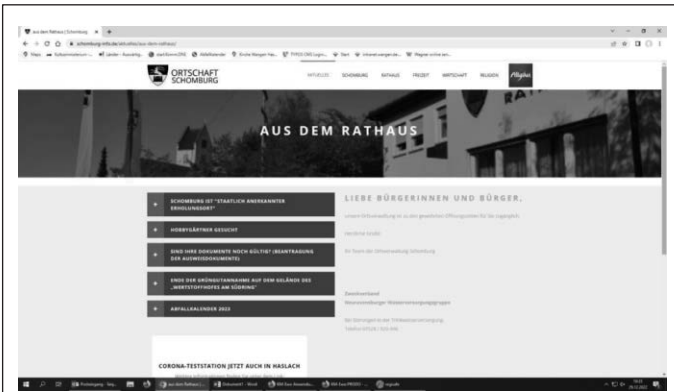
aus dem Rathaus | Schomburg

schomburg-info.de/aktuelles/aus-dem-rathaus/

ORTSCHAFT SCHOMBURG

AKTUELLES SCHOMBURG RATHAUS FREIZEIT WIRTSCHAFT BILDUNG Allgäu

AUS DEM RATHAUS

+ SCHOMBURG IST "STAATLICH ANERKANNTER ERHOLUNGSORT"

+ HOBBYGÄRTNER GESUCHT

+ SIND IHRE DOKUMENTE NOCH GÜLTIG? (BEANTRAGUNG DER AUSWEISDOKUMENTE)

+ ENDE DER GRÜNGUTANNAHME AUF DEM GELÄNDE DES „WERTSTOFFHOFES AM SÜDRING"

+ ABFALLKALENDER 2023

LIEBE BÜRGERINNEN UND BÜRGER,

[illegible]

Herzliche Grüße

Ihr Team der Ortsverwaltung Schomburg

Zweckverband

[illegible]

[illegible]

CORONA-TESTSTATION JETZT AUCH IN HASLACH